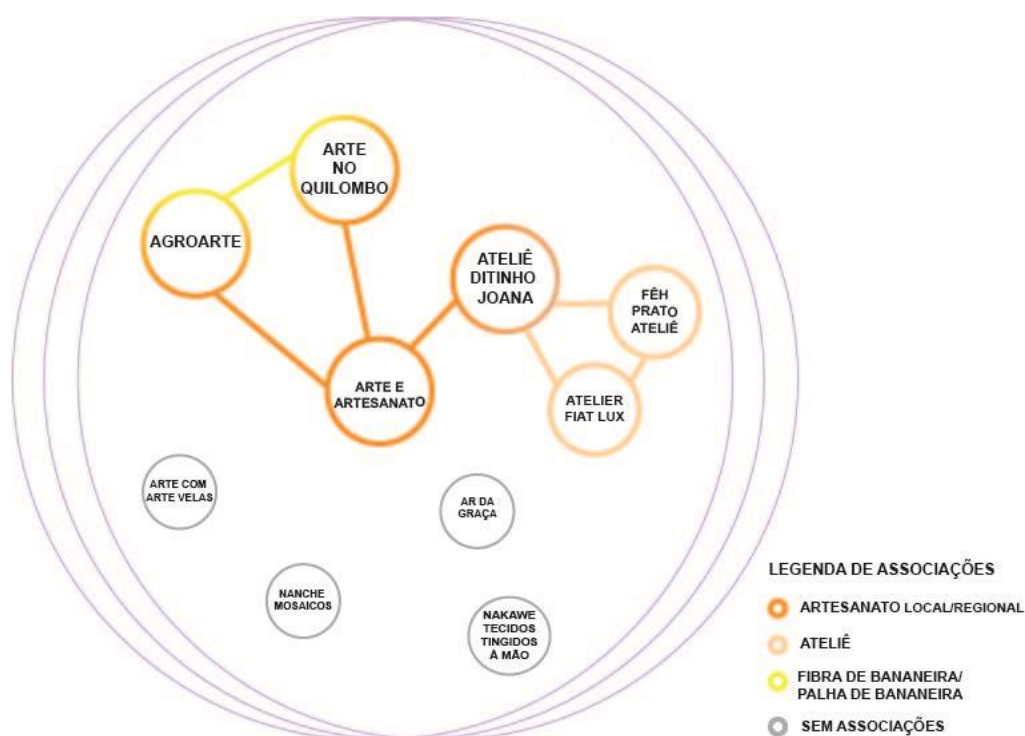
ARTE NO QUILOMBO

AGROARTE

ATELIÊ DITINHO JOANA

FÊH PRATO ATELIÊ

ARTE E ARTESANATO

ATELIER FIAT LUX

ARTE COM ARTE VELAS

AR DA GRAÇA

NANCHE MOSAICOS

NAKAWE TECIDOS TINGIDOS À MÃO

LEGENDA DE ASSOCIAÇÕES

ARTESANATO LOCAL/REGIONAL

ATELIÊ

FIBRA DE BANANEIRA/ PALHA DE BANANEIRA

SEM ASSOCIAÇÕES